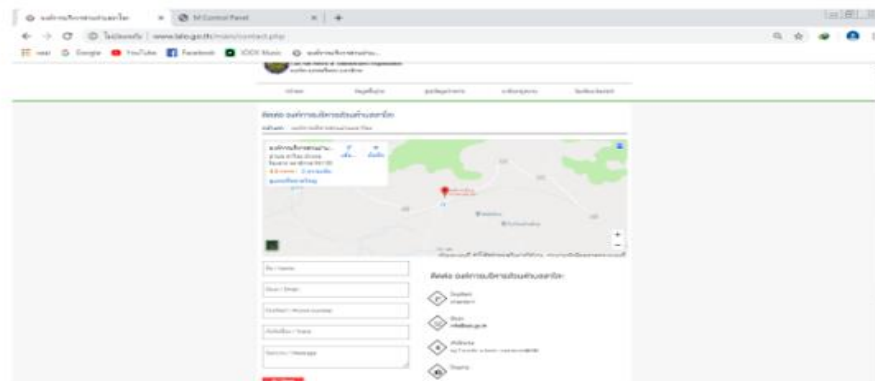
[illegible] × M Control Panel × +

← → C ⓘ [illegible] | www.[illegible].go.th/main/contact.php

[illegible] Google YouTube Facebook JOOX Music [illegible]

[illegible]

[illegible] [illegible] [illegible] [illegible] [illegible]

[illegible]

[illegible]

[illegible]

+
−

ชื่อ / Name

อีเมล / Email

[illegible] / Phone number

หัวข้อเรื่อง / Topic

ข้อความ / Message

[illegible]

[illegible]

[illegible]

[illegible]

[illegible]